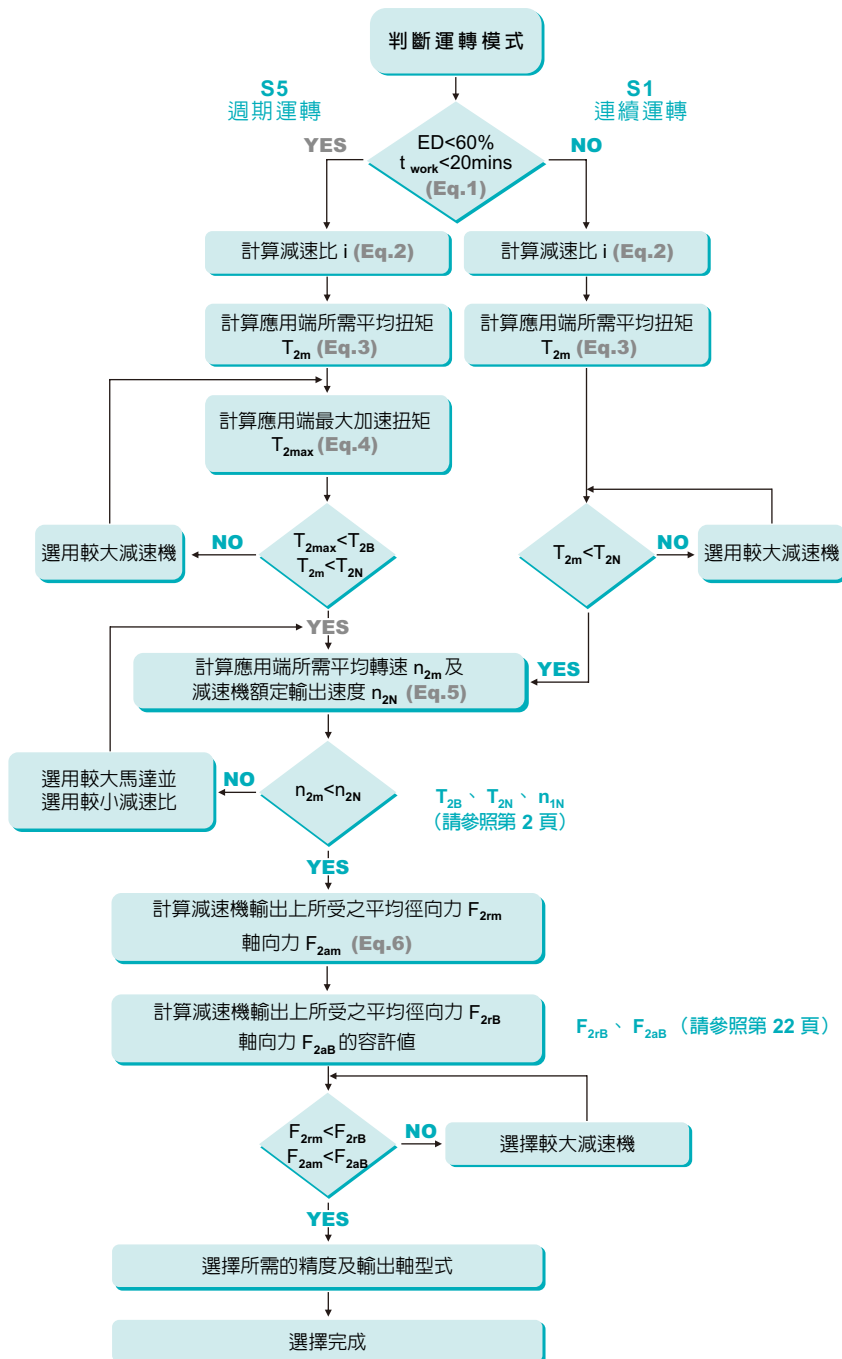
判斷運轉模式

S5
週期運轉

S1
連續運轉

YES

ED<60%
$t_{work}$<20mins
(Eq.1)

NO

計算減速比 i (Eq.2)

計算減速比 i (Eq.2)

計算應用端所需平均扭矩 $T_{2m}$ (Eq.3)

計算應用端所需平均扭矩 $T_{2m}$ (Eq.3)

計算應用端最大加速扭矩 $T_{2max}$ (Eq.4)

選用較大減速機

NO

$T_{2max}<T_{2B}$
$T_{2m}<T_{2N}$

$T_{2m}<T_{2N}$

NO

選用較大減速機

YES

計算應用端所需平均轉速 $n_{2m}$ 及
減速機額定輸出速度 $n_{2N}$ (Eq.5)

YES

選用較大馬達並
選用較小減速比

NO

$n_{2m}<n_{2N}$

$T_{2B}$、$T_{2N}$、$n_{1N}$
(請參照第 2 頁)

YES

計算減速機輸出上所受之平均徑向力 $F_{2rm}$
軸向力 $F_{2am}$ (Eq.6)

計算減速機輸出上所受之平均徑向力 $F_{2rB}$
軸向力 $F_{2aB}$ 的容許值

$F_{2rB}$、$F_{2aB}$ (請參照第 22 頁)

$F_{2rm}<F_{2rB}$
$F_{2am}<F_{2aB}$

NO

選擇較大減速機

YES

選擇所需的精度及輸出軸型式

選擇完成